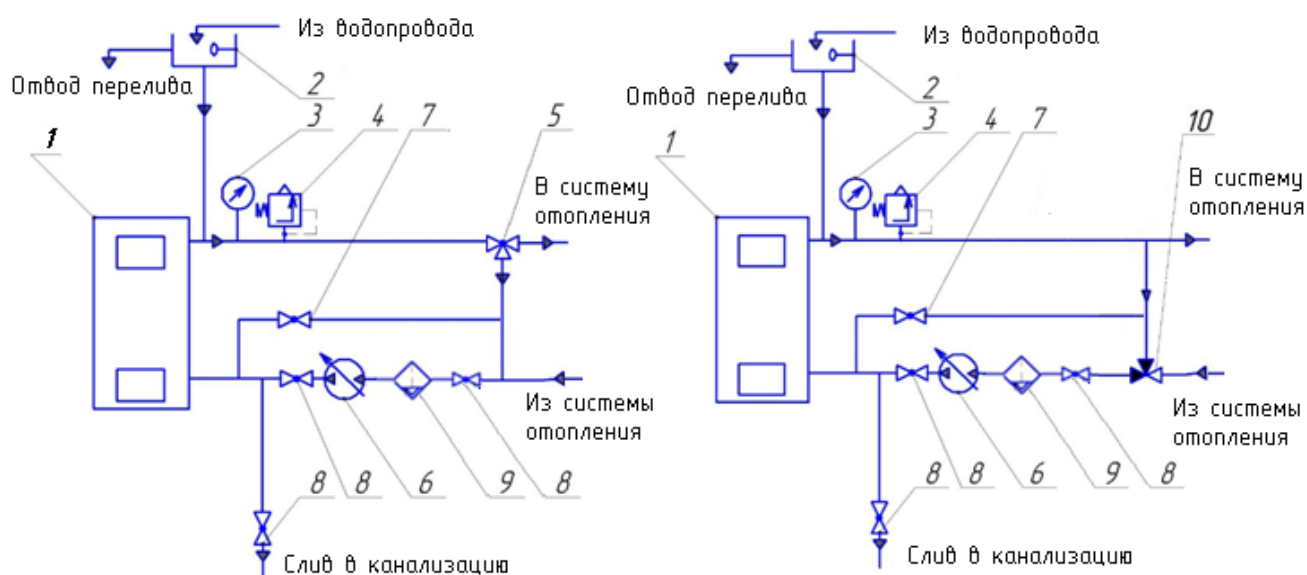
Из водопровода
Отвод перелива
2
3
4
7
5
1
В систему отопления
Из системы отопления
8
8
6
9
8
Слив в канализацию

Из водопровода
Отвод перелива
2
3
4
7
10
1
В систему отопления
Из системы отопления
8
8
6
9
8
Слив в канализацию